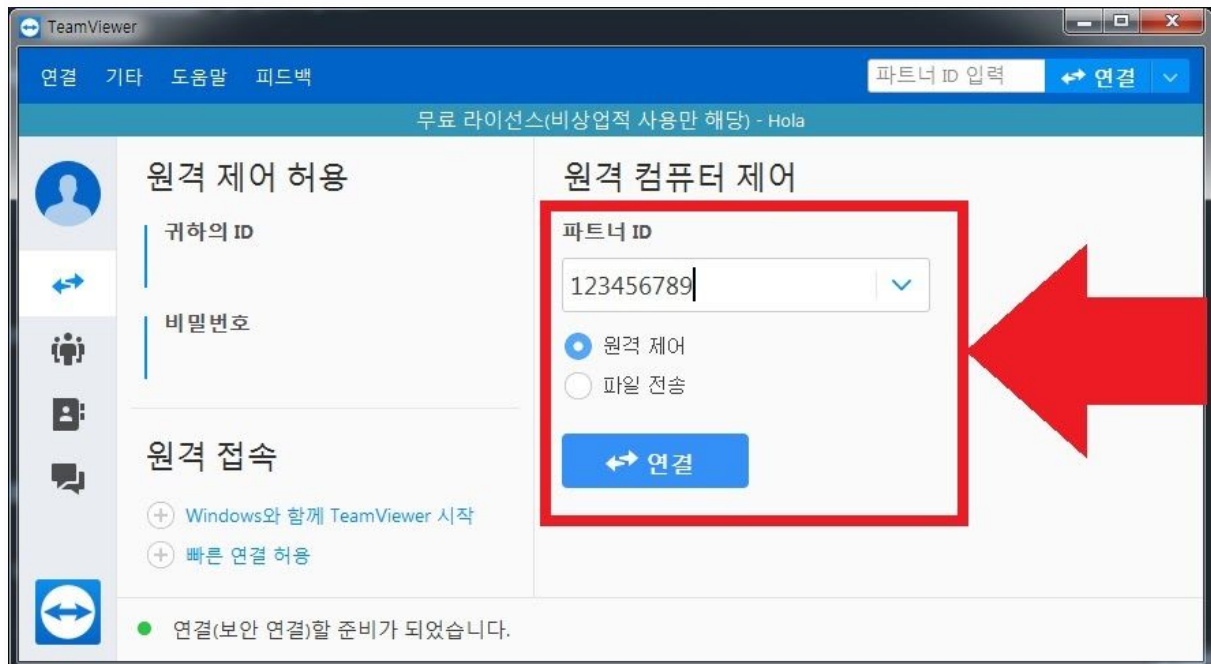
TeamViewer

연결 기타 도움말 피드백

파트너 ID 입력

연결

무료 라이선스(비상업적 사용만 해당) - Hola

원격 제어 허용

귀하의 ID

비밀번호

원격 접속

Windows와 함께 TeamViewer 시작

빠른 연결 허용

원격 컴퓨터 제어

파트너 ID

123456789

원격 제어

파일 전송

연결

연결(보안 연결)할 준비가 되었습니다.